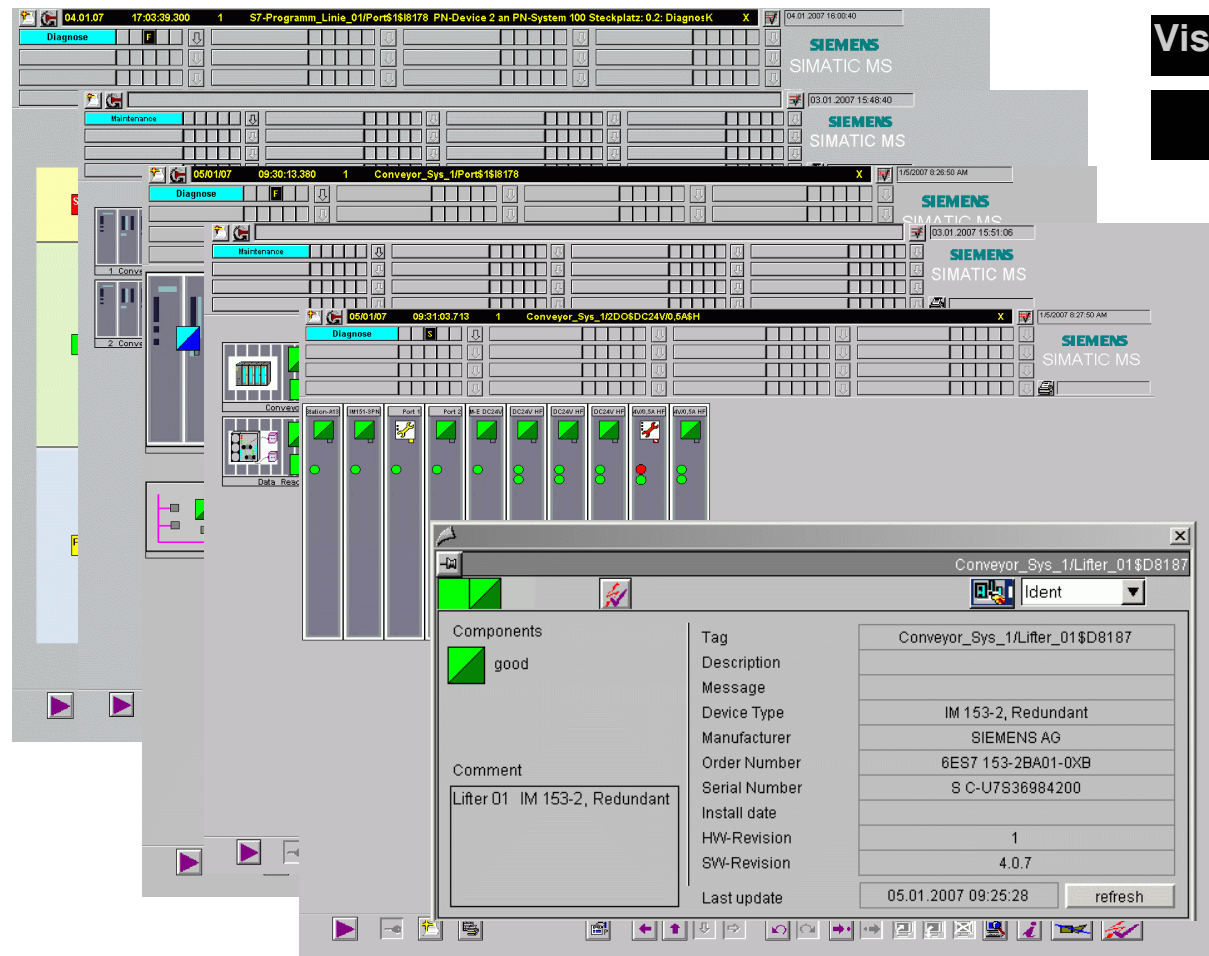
Vis

04.01.07 17:03:39.300 1 S7-Programm_Linie_01/Port$1$I8178 PN-Device 2 an PN-System 100 Steckplatz: 0.2: Diagnos K X
04.01.2007 16:00:40
Diagnose F
SIEMENS
SIMATIC MS

Maintenance
03.01.2007 15:48:40
SIEMENS
SIMATIC MS

05/01/07 09:30:13.380 1 Conveyor_Sys_1/Port$1$I8178 X
1/5/2007 8:26:50 AM
Diagnose F
SIEMENS
SIMATIC MS

1 Conve
2 Conve

Maintenance
03.01.2007 15:51:06
SIEMENS
SIMATIC MS

Conveyo
Data Reac

05/01/07 09:31:03.713 1 Conveyor_Sys_1/2DO$DC24V/0,5A$H X
1/5/2007 8:27:50 AM
Diagnose S
SIEMENS
SIMATIC MS

Station-A13 | IM151-3PN | Port 1 | Port 2 | 8-E DC24V | DC24V HF | DC24V HF | DC24V HF | 4V/0,5A HF | 4V/0,5A HF

Conveyor_Sys_1/Lifter_01$D8187
Ident

Components
good

Comment
Lifter 01 IM 153-2, Redundant

| | |
|---|---|
| Tag | Conveyor_Sys_1/Lifter_01$D8187 |
| Description | |
| Message | |
| Device Type | IM 153-2, Redundant |
| Manufacturer | SIEMENS AG |
| Order Number | 6ES7 153-2BA01-0XB |
| Serial Number | S C-U7S36984200 |
| Install date | |
| HW-Revision | 1 |
| SW-Revision | 4.0.7 |
| Last update | 05.01.2007 09:25:28 |

refresh